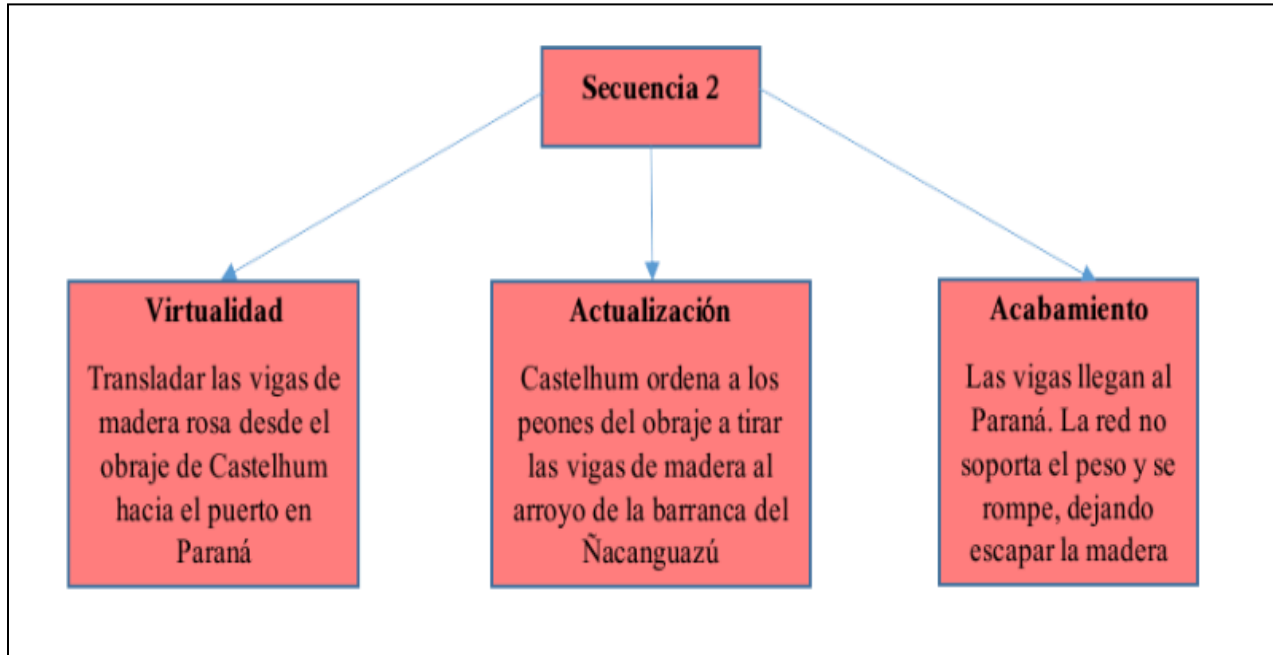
Secuencia 2

Virtualidad

Transladar las vigas de madera rosa desde el obraje de Castelhum hacia el puerto en Paraná

Actualización

Castelhum ordena a los peones del obraje a tirar las vigas de madera al arroyo de la barranca del Ñacanguazú

Acabamiento

Las vigas llegan al Paraná. La red no soporta el peso y se rompe, dejando escapar la madera